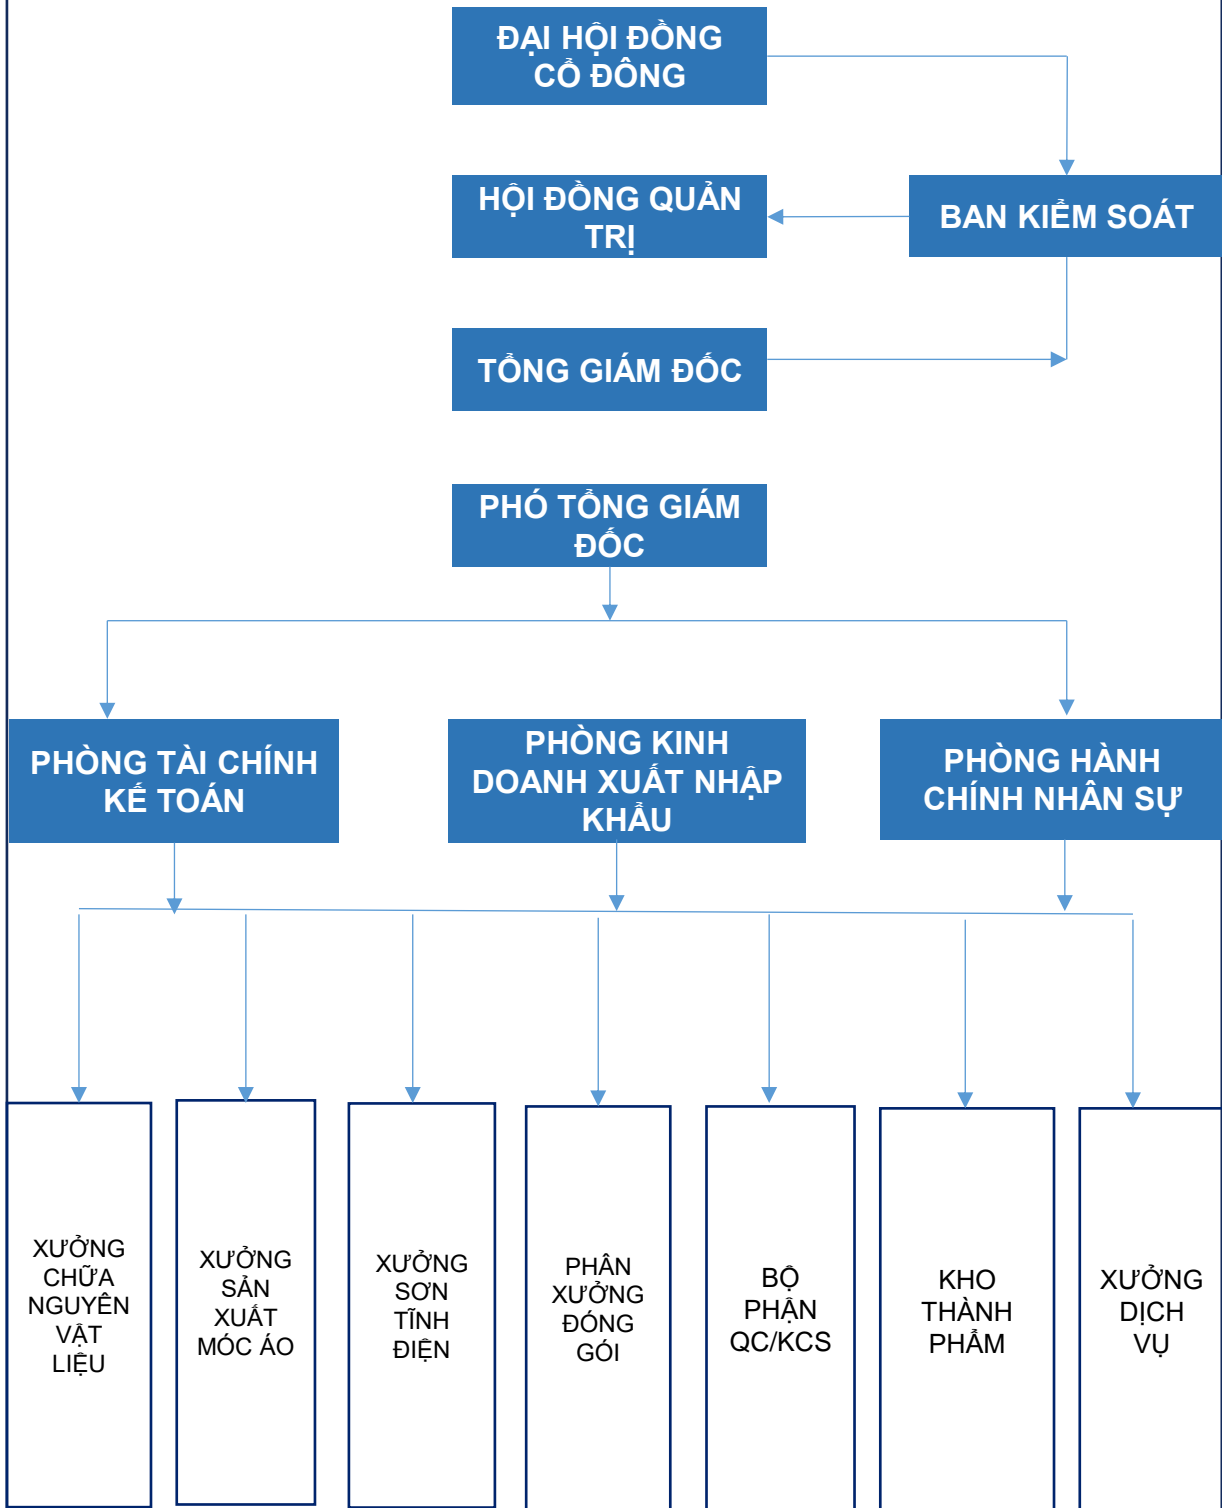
ĐẠI HỘI ĐỒNG CỔ ĐÔNG

HỘI ĐỒNG QUẢN TRỊ

BAN KIỂM SOÁT

TỔNG GIÁM ĐỐC

PHÓ TỔNG GIÁM ĐỐC

PHÒNG TÀI CHÍNH KẾ TOÁN

PHÒNG KINH DOANH XUẤT NHẬP KHẨU

PHÒNG HÀNH CHÍNH NHÂN SỰ

XƯỞNG CHỮA NGUYÊN VẬT LIỆU

XƯỞNG SẢN XUẤT MÓC ÁO

XƯỞNG SƠN TĨNH ĐIỆN

PHÂN XƯỞNG ĐÓNG GÓI

BỘ PHẬN QC/KCS

KHO THÀNH PHẨM

XƯỞNG DỊCH VỤ